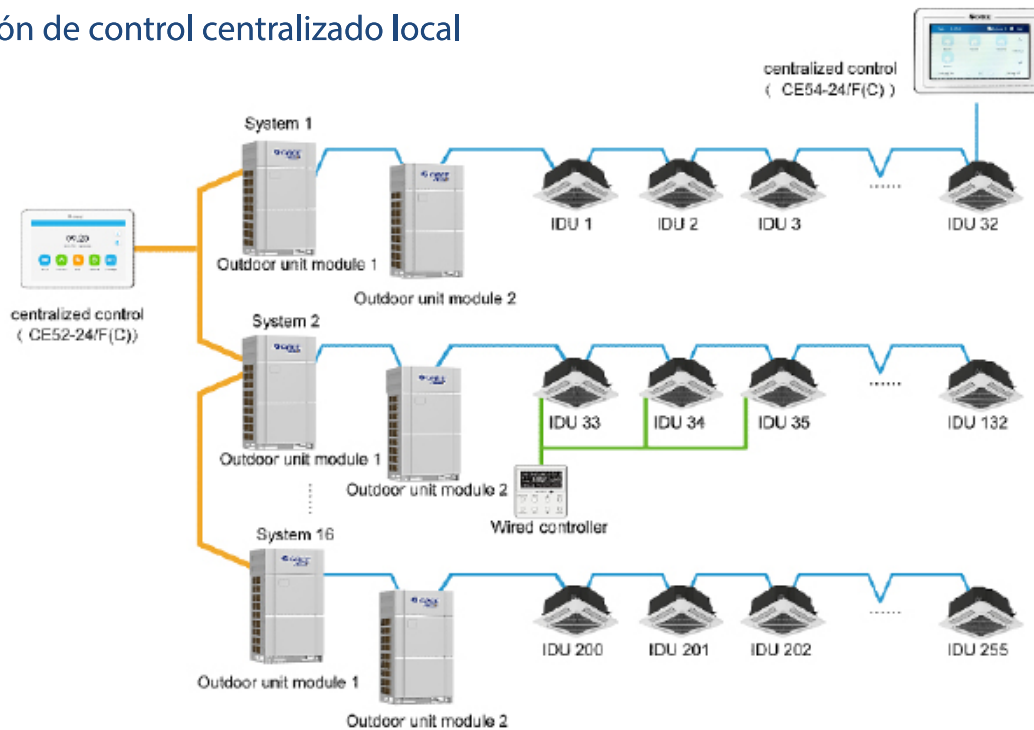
ón de control centralizado local

centralized control
( CE54-24/F(C) )

System 1

IDU 1
IDU 2
IDU 3
......
IDU 32

Outdoor unit module 1
Outdoor unit module 2

centralized control
( CE52-24/F(C))

System 2

IDU 33
IDU 34
IDU 35
......
IDU 132

Outdoor unit module 1
Outdoor unit module 2
Wired controller

System 16

IDU 200
IDU 201
IDU 202
......
IDU 255

Outdoor unit module 1
Outdoor unit module 2